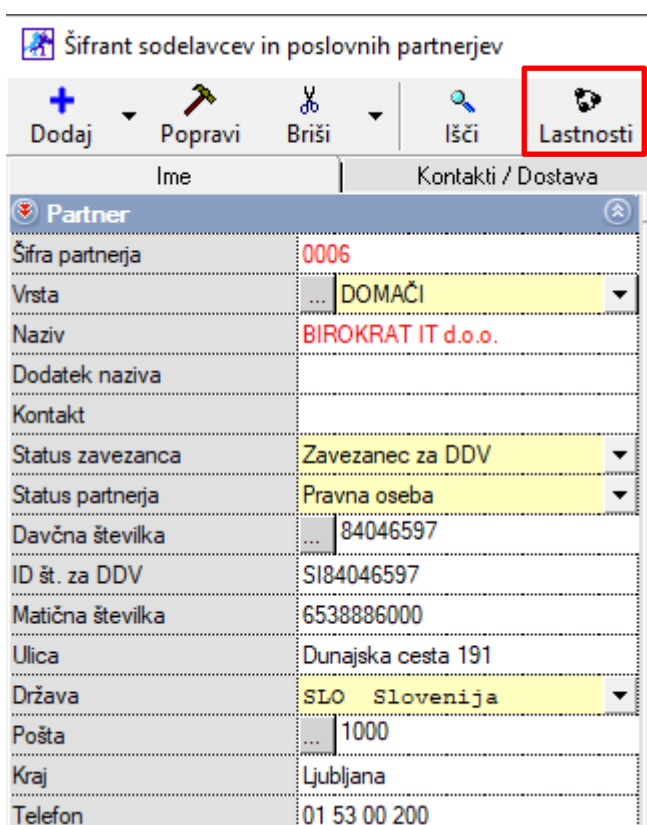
Šifrant sodelavcev in poslovnih partnerjev

Dodaj Popravi Briši Išči Lastnosti

Ime | Kontakti / Dostava

Partner

| | |
|---|---|
| Šifra partnerja | 0006 |
| Vrsta | ... DOMAČI |
| Naziv | BIROKRAT IT d.o.o. |
| Dodatek naziva | |
| Kontakt | |
| Status zavezanca | Zavezanec za DDV |
| Status partnerja | Pravna oseba |
| Davčna številka | ... 84046597 |
| ID št. za DDV | SI84046597 |
| Matična številka | 6538886000 |
| Ulica | Dunajska cesta 191 |
| Država | SLO Slovenija |
| Pošta | ... 1000 |
| Kraj | Ljubljana |
| Telefon | 01 53 00 200 |